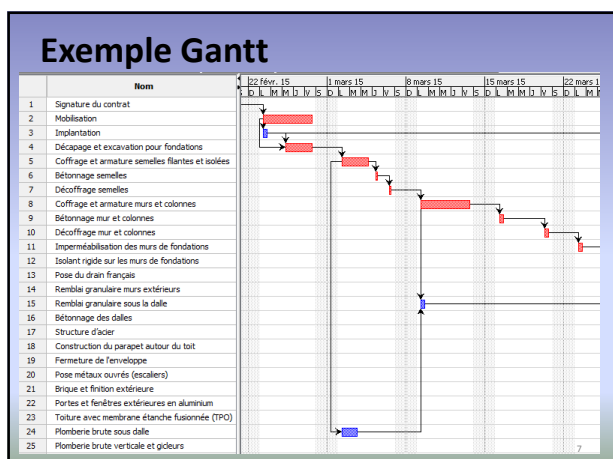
Exemple Gantt

| | Nom |
|---|---|
| 1 | Signature du contrat |
| 2 | Mobilisation |
| 3 | Implantation |
| 4 | Décapage et excavation pour fondations |
| 5 | Coffrage et armature semelles filantes et isolées |
| 6 | Bétonnage semelles |
| 7 | Décoffrage semelles |
| 8 | Coffrage et armature murs et colonnes |
| 9 | Bétonnage mur et colonnes |
| 10 | Décoffrage mur et colonnes |
| 11 | Imperméabilisation des murs de fondations |
| 12 | Isolant rigide sur les murs de fondations |
| 13 | Pose du drain français |
| 14 | Remblai granulaire murs extérieurs |
| 15 | Remblai granulaire sous la dalle |
| 16 | Bétonnage des dalles |
| 17 | Structure d'acier |
| 18 | Construction du parapet autour du toit |
| 19 | Fermeture de l'enveloppe |
| 20 | Pose métaux ouvrés (escaliers) |
| 21 | Brique et finition extérieure |
| 22 | Portes et fenêtres extérieures en aluminium |
| 23 | Toiture avec membrane étanche fusionnée (TPO) |
| 24 | Plomberie brute sous dalle |
| 25 | Plomberie brute verticale et gicleurs |

22 févr. 15 | 1 mars 15 | 8 mars 15 | 15 mars 15 | 22 mars 1
S D L M M J V S D L M M J V S D L M M J V S D L M M J V S D L M M

7